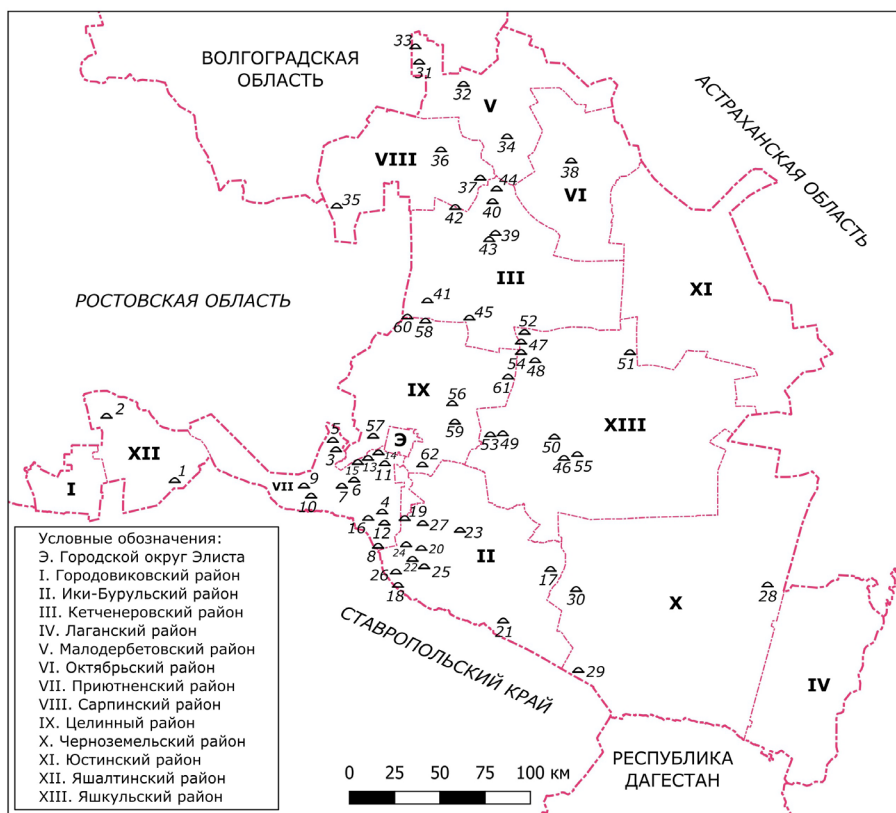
ВОЛГОГРАДСКАЯ ОБЛАСТЬ

АСТРАХАНСКАЯ ОБЛАСТЬ

РОСТОВСКАЯ ОБЛАСТЬ

СТАВРОПОЛЬСКИЙ КРАЙ

РЕСПУБЛИКА ДАГЕСТАН

33
31
32
V
34
38
VI
VIII
36
37
44
35
42
40
39
43
III
XI
41
60
58
45
52
47
54
48
51
61
IX
56
59
53
49
50
46
55
XIII
2
XII
1
I
5
3
57
Э
15
13
14
11
62
VII
9
10
7
6
4
19
27
23
16
12
8
24
20
22
25
II
26
18
17
30
X
28
21
29
IV

Условные обозначения:
Э. Городской округ Элиста
I. Городовиковский район
II. Ики-Бурульский район
III. Кетченеровский район
IV. Лаганский район
V. Малодербетовский район
VI. Октябрьский район
VII. Приютненский район
VIII. Сарпинский район
IX. Целинный район
X. Черноземельский район
XI. Юстинский район
XII. Яшалтинский район
XIII. Яшкульский район

0 25 50 75 100 км